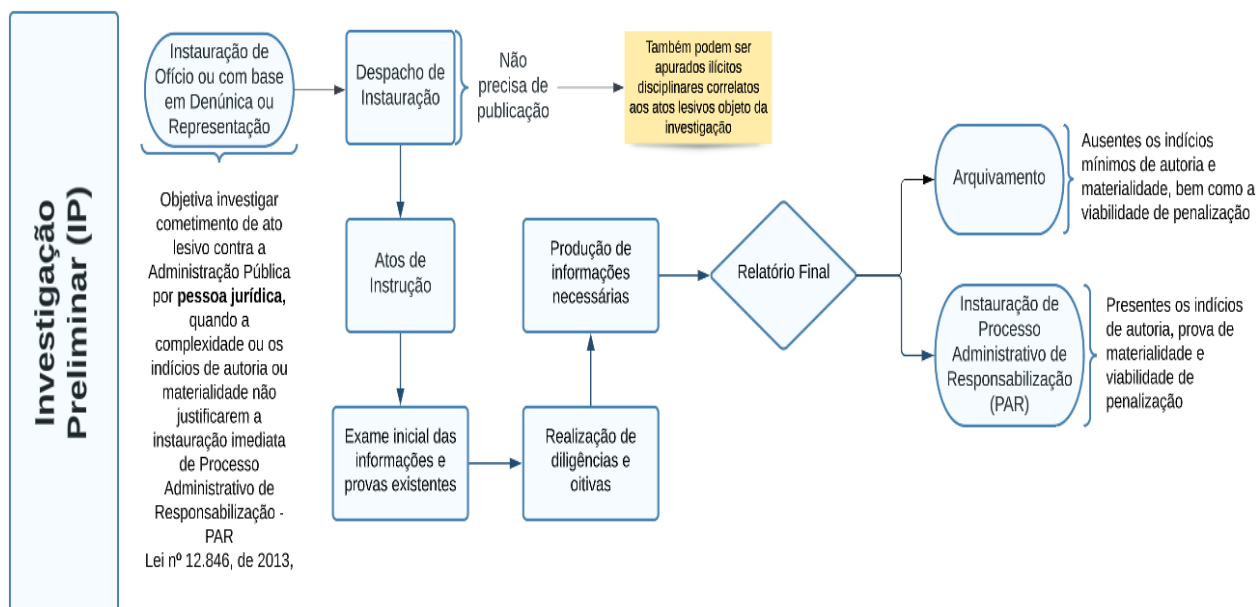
Investigação Preliminar (IP)

Instauração de Ofício ou com base em Denúncia ou Representação

Despacho de Instauração

Não precisa de publicação

Também podem ser apurados ilícitos disciplinares correlatos aos atos lesivos objeto da investigação

Objetiva investigar cometimento de ato lesivo contra a Administração Pública por **pessoa jurídica,** quando a complexidade ou os indícios de autoria ou materialidade não justificarem a instauração imediata de Processo Administrativo de Responsabilização - PAR
Lei nº 12.846, de 2013,

Atos de Instrução

Produção de informações necessárias

Relatório Final

Arquivamento

Ausentes os indícios mínimos de autoria e materialidade, bem como a viabilidade de penalização

Instauração de Processo Administrativo de Responsabilização (PAR)

Presentes os indícios de autoria, prova de materialidade e viabilidade de penalização

Exame inicial das informações e provas existentes

Realização de diligências e oitivas